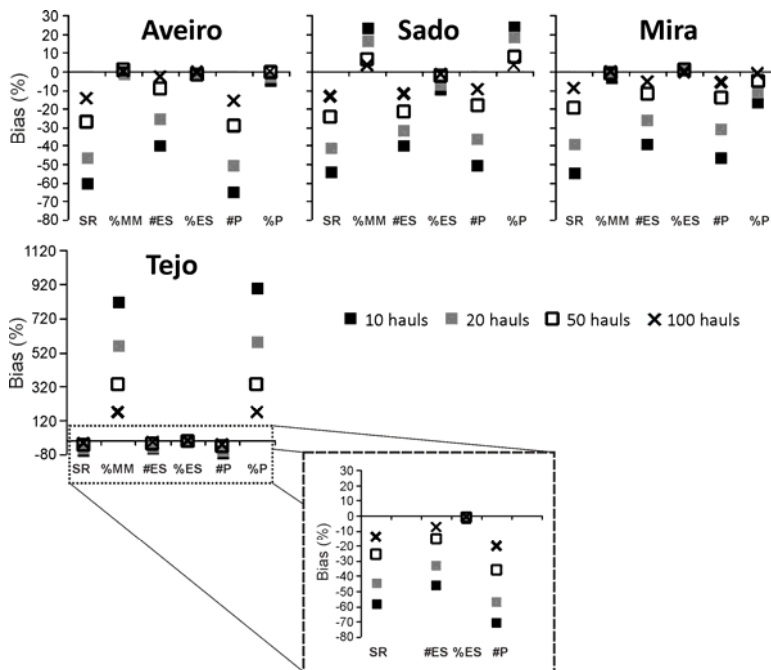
Aveiro

Bias (%)

30
20
10
0
-10
-20
-30
-40
-50
-60
-70
-80

SR %MM #ES %ES #P %P

Sado

SR %MM #ES %ES #P %P

Mira

SR %MM #ES %ES #P %P

Tejo

Bias (%)

1120
920
720
520
320
120
-80

SR %MM #ES %ES #P %P

10 hauls 20 hauls 50 hauls 100 hauls

Bias (%)

30
20
10
0
-10
-20
-30
-40
-50
-60
-70
-80

SR #ES %ES #P